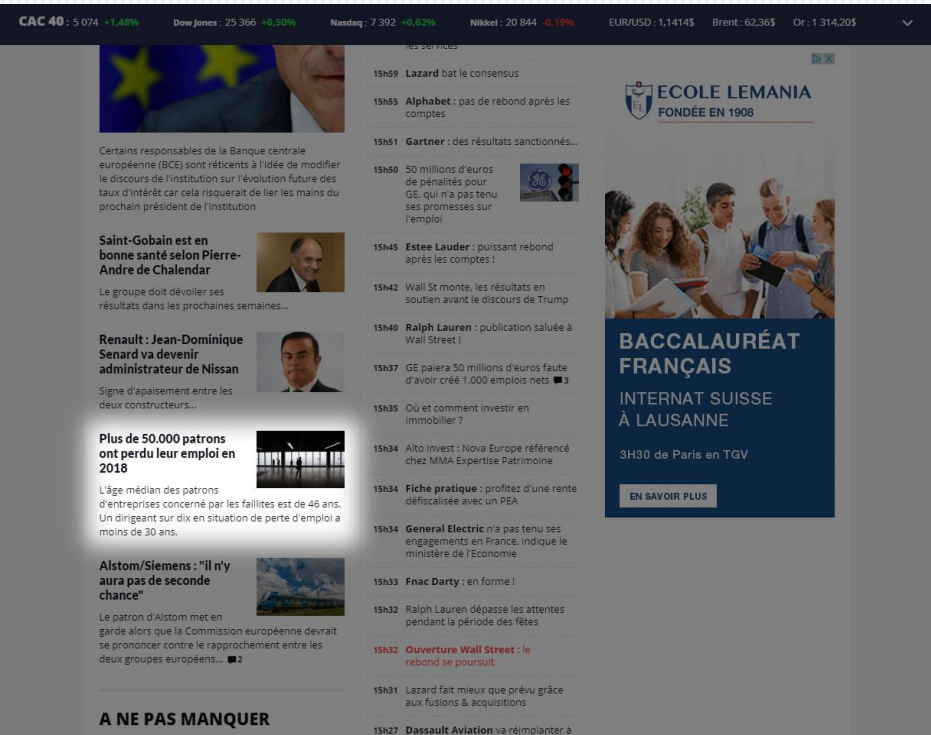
CAC 40 : 5 074 +1,48% Dow Jones : 25 366 +0,50% Nasdaq : 7 392 +0,62% Nikkei : 20 844 -0,19% EUR/USD : 1,1414$ Brent : 62,36$ Or : 1 314,20$

Certains responsables de la Banque centrale européenne (BCE) sont réticents à l'idée de modifier le discours de l'institution sur l'évolution future des taux d'intérêt car cela risquerait de lier les mains du prochain président de l'institution

Saint-Gobain est en bonne santé selon Pierre-Andre de Chalendar

Le groupe doit dévoiler ses résultats dans les prochaines semaines...

Renault : Jean-Dominique Senard va devenir administrateur de Nissan

Signe d'apaisement entre les deux constructeurs...

Plus de 50.000 patrons ont perdu leur emploi en 2018

L'âge médian des patrons d'entreprises concerné par les faillites est de 46 ans. Un dirigeant sur dix en situation de perte d'emploi a moins de 30 ans.

Alstom/Siemens : "il n'y aura pas de seconde chance"

Le patron d'Alstom met en garde alors que la Commission européenne devrait se prononcer contre le rapprochement entre les deux groupes européens... 2

A NE PAS MANQUER

les services

15h59 Lazard bat le consensus

15h55 Alphabet : pas de rebond après les comptes

15h51 Gartner : des résultats sanctionnés...

15h50 50 millions d'euros de pénalités pour GE, qui n'a pas tenu ses promesses sur l'emploi

15h45 Estee Lauder : puissant rebond après les comptes !

15h42 Wall St monte, les résultats en soutien avant le discours de Trump

15h40 Ralph Lauren : publication saluée à Wall Street !

15h37 GE paiera 50 millions d'euros faute d'avoir créé 1.000 emplois nets 3

15h35 Où et comment investir en immobilier ?

15h34 Alto Invest : Nova Europe référencé chez MMA Expertise Patrimoine

15h34 Fiche pratique : profitez d'une rente défiscalisée avec un PEA

15h34 General Electric n'a pas tenu ses engagements en France, indique le ministère de l'Economie

15h33 Fnac Darty : en forme !

15h32 Ralph Lauren dépasse les attentes pendant la période des fêtes

15h32 Ouverture Wall Street : le rebond se poursuit

15h31 Lazard fait mieux que prévu grâce aux fusions & acquisitions

15h27 Dassault Aviation va réimplanter à

ECOLE LEMANIA
FONDÉE EN 1908

BACCALAURÉAT FRANÇAIS

INTERNAT SUISSE À LAUSANNE

3H30 de Paris en TGV

EN SAVOIR PLUS